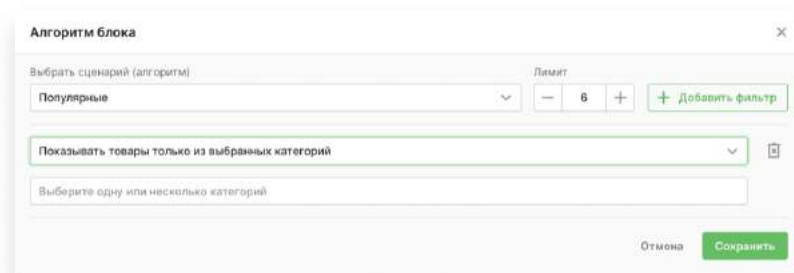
Алгоритм блока

×

Выбрать сценарий (алгоритм)

Популярные

Лимит

−

6

+

+ Добавить фильтр

Показывать товары только из выбранных категорий

Выберите одну или несколько категорий

Отмена

Сохранить